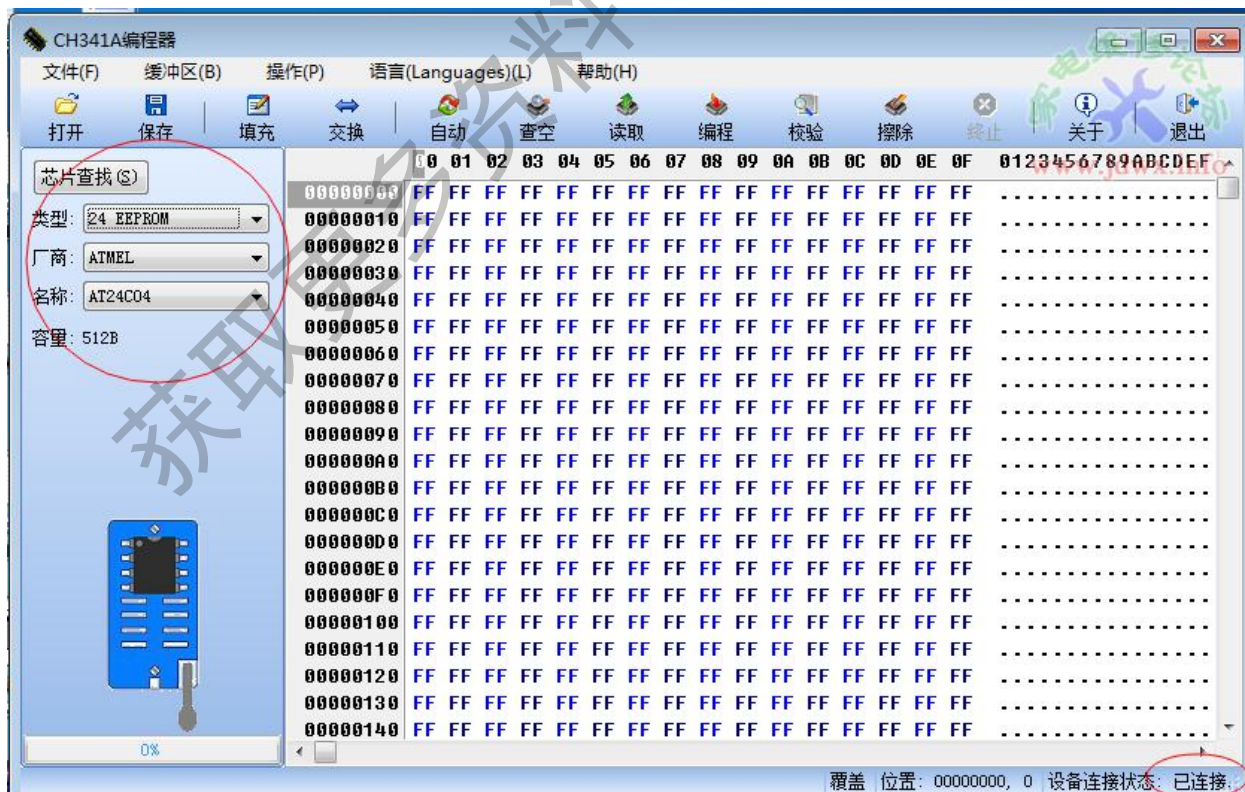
CH341A编程器

文件(F) 缓冲区(B) 操作(P) 语言(Languages)(L) 帮助(H)

打开 保存 填充 交换 自动 查空 读取 编程 校验 擦除 终止 关于 退出

芯片查找(S)

类型: 24 EEPROM

厂商: ATMEL

名称: AT24C04

容量: 512B

0%

| | 00 | 01 | 02 | 03 | 04 | 05 | 06 | 07 | 08 | 09 | 0A | 0B | 0C | 0D | 0E | 0F | 0123456789ABCDEF |
|---|---|---|---|---|---|---|---|---|---|---|---|---|---|---|---|---|---|
| 00000000 | FF | FF | FF | FF | FF | FF | FF | FF | FF | FF | FF | FF | FF | FF | FF | FF | ................ |
| 00000010 | FF | FF | FF | FF | FF | FF | FF | FF | FF | FF | FF | FF | FF | FF | FF | FF | ................ |
| 00000020 | FF | FF | FF | FF | FF | FF | FF | FF | FF | FF | FF | FF | FF | FF | FF | FF | ................ |
| 00000030 | FF | FF | FF | FF | FF | FF | FF | FF | FF | FF | FF | FF | FF | FF | FF | FF | ................ |
| 00000040 | FF | FF | FF | FF | FF | FF | FF | FF | FF | FF | FF | FF | FF | FF | FF | FF | ................ |
| 00000050 | FF | FF | FF | FF | FF | FF | FF | FF | FF | FF | FF | FF | FF | FF | FF | FF | ................ |
| 00000060 | FF | FF | FF | FF | FF | FF | FF | FF | FF | FF | FF | FF | FF | FF | FF | FF | ................ |
| 00000070 | FF | FF | FF | FF | FF | FF | FF | FF | FF | FF | FF | FF | FF | FF | FF | FF | ................ |
| 00000080 | FF | FF | FF | FF | FF | FF | FF | FF | FF | FF | FF | FF | FF | FF | FF | FF | ................ |
| 00000090 | FF | FF | FF | FF | FF | FF | FF | FF | FF | FF | FF | FF | FF | FF | FF | FF | ................ |
| 000000A0 | FF | FF | FF | FF | FF | FF | FF | FF | FF | FF | FF | FF | FF | FF | FF | FF | ................ |
| 000000B0 | FF | FF | FF | FF | FF | FF | FF | FF | FF | FF | FF | FF | FF | FF | FF | FF | ................ |
| 000000C0 | FF | FF | FF | FF | FF | FF | FF | FF | FF | FF | FF | FF | FF | FF | FF | FF | ................ |
| 000000D0 | FF | FF | FF | FF | FF | FF | FF | FF | FF | FF | FF | FF | FF | FF | FF | FF | ................ |
| 000000E0 | FF | FF | FF | FF | FF | FF | FF | FF | FF | FF | FF | FF | FF | FF | FF | FF | ................ |
| 000000F0 | FF | FF | FF | FF | FF | FF | FF | FF | FF | FF | FF | FF | FF | FF | FF | FF | ................ |
| 00000100 | FF | FF | FF | FF | FF | FF | FF | FF | FF | FF | FF | FF | FF | FF | FF | FF | ................ |
| 00000110 | FF | FF | FF | FF | FF | FF | FF | FF | FF | FF | FF | FF | FF | FF | FF | FF | ................ |
| 00000120 | FF | FF | FF | FF | FF | FF | FF | FF | FF | FF | FF | FF | FF | FF | FF | FF | ................ |
| 00000130 | FF | FF | FF | FF | FF | FF | FF | FF | FF | FF | FF | FF | FF | FF | FF | FF | ................ |
| 00000140 | FF | FF | FF | FF | FF | FF | FF | FF | FF | FF | FF | FF | FF | FF | FF | FF | ................ |

覆盖 位置: 00000000, 0 设备连接状态: 已连接

获取更多资料
www.jdwx.info